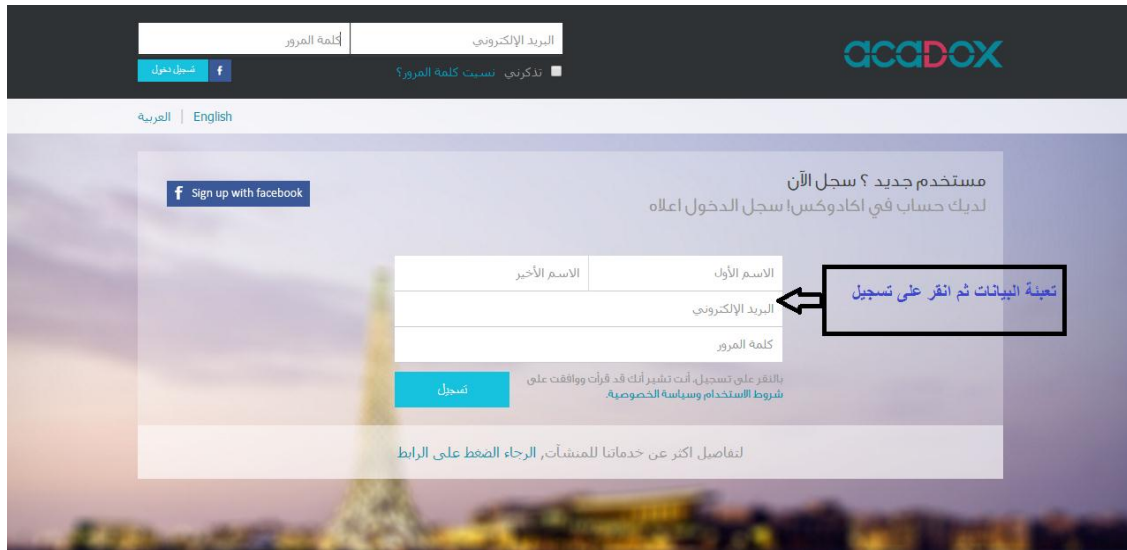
acadox

البريد الإلكتروني | كلمة المرور

تذكرني نسيت كلمة المرور؟

f تسجيل دخول

English | العربية

مستخدم جديد ؟ سجل الآن
لديك حساب في اكادوكس! سجل الدخول اعلاه

f Sign up with facebook

الاسم الأول | الاسم الأخير

البريد الإلكتروني

كلمة المرور

تعبئة البيانات ثم انقر على تسجيل

بالنقر على تسجيل، أنت تشير أنك قد قرأت ووافقت على شروط الاستخدام وسياسة الخصوصية.

تسجيل

لتفاصيل اكثر عن خدماتنا للمنشآت, الرجاء الضغط على الرابط